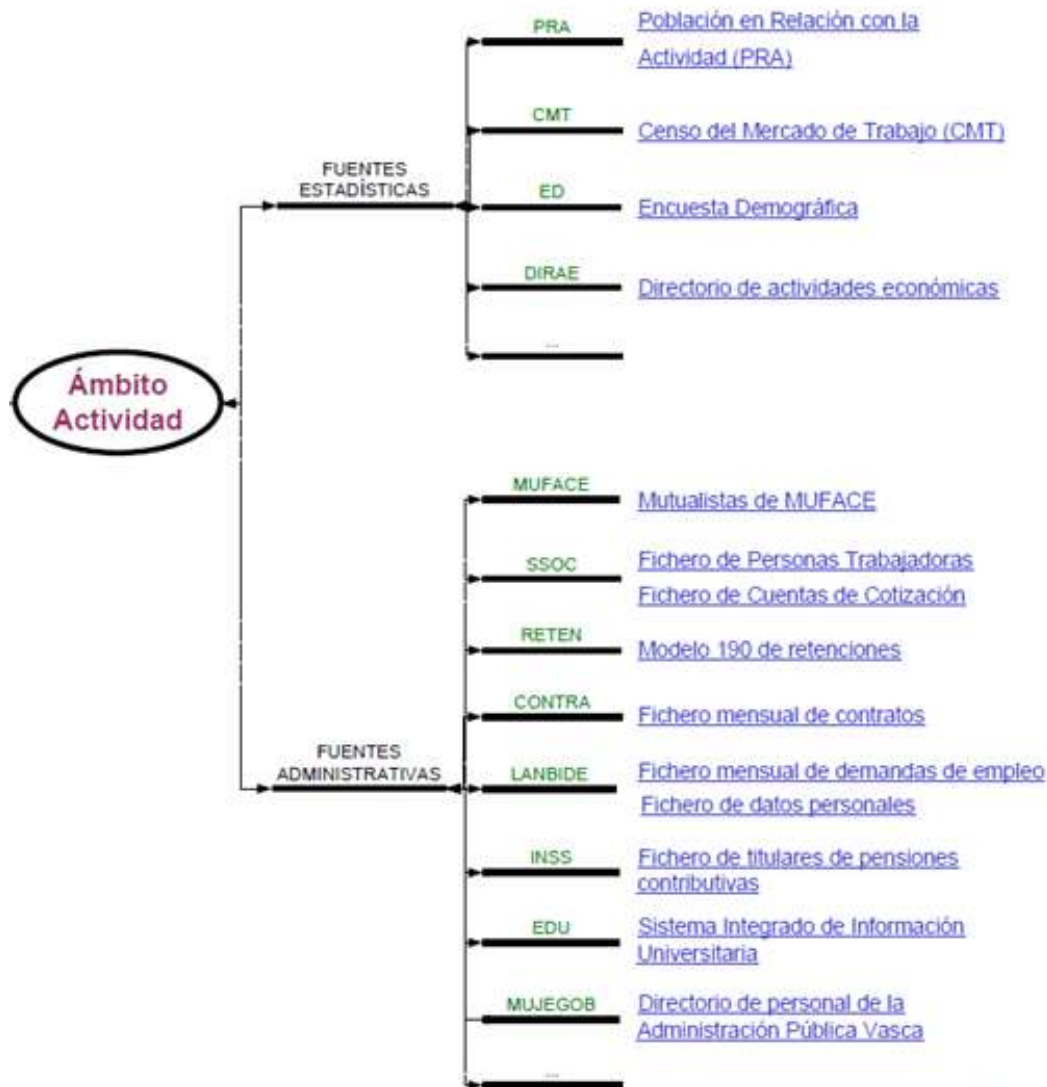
Ámbito Actividad

FUENTES ESTADÍSTICAS

PRA
Población en Relación con la Actividad (PRA)

CMT
Censo del Mercado de Trabajo (CMT)

ED
Encuesta Demográfica

DIRAE
Directorio de actividades económicas

...

FUENTES ADMINISTRATIVAS

MUFACE
Mutualistas de MUFACE

SSOC
Fichero de Personas Trabajadoras
Fichero de Cuentas de Cotización

RETEN
Modelo 190 de retenciones

CONTRA
Fichero mensual de contratos

LANBIDE
Fichero mensual de demandas de empleo
Fichero de datos personales

INSS
Fichero de titulares de pensiones contributivas

EDU
Sistema Integrado de Información Universitaria

MUJEGOB
Directorio de personal de la Administración Pública Vasca

...